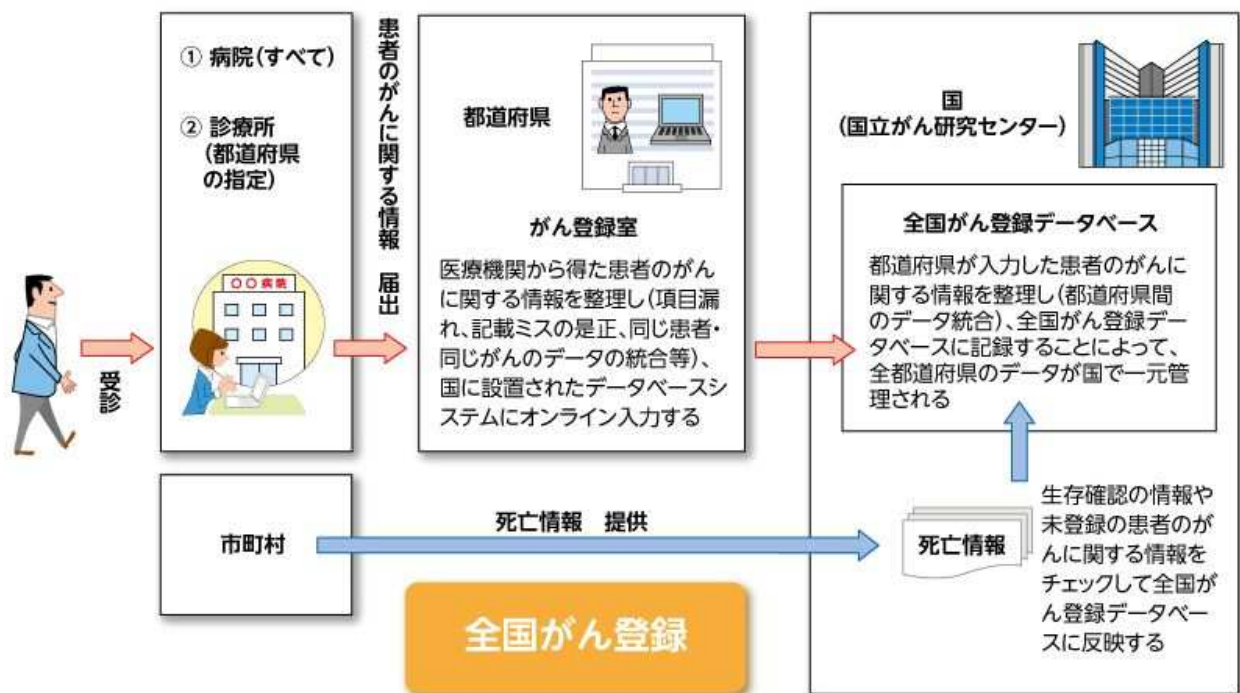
受診

① 病院(すべて)

② 診療所
(都道府県
の指定)

〇〇病院

患者のがんに関する情報　届出

都道府県

がん登録室

医療機関から得た患者のがんに関する情報を整理し(項目漏れ、記載ミスの是正、同じ患者・同じがんのデータの統合等)、国に設置されたデータベースシステムにオンライン入力する

国
(国立がん研究センター)

全国がん登録データベース

都道府県が入力した患者のがんに関する情報を整理し(都道府県間のデータ統合)、全国がん登録データベースに記録することによって、全都道府県のデータが国で一元管理される

市町村

死亡情報　提供

死亡情報

生存確認の情報や未登録の患者のがんに関する情報をチェックして全国がん登録データベースに反映する

全国がん登録